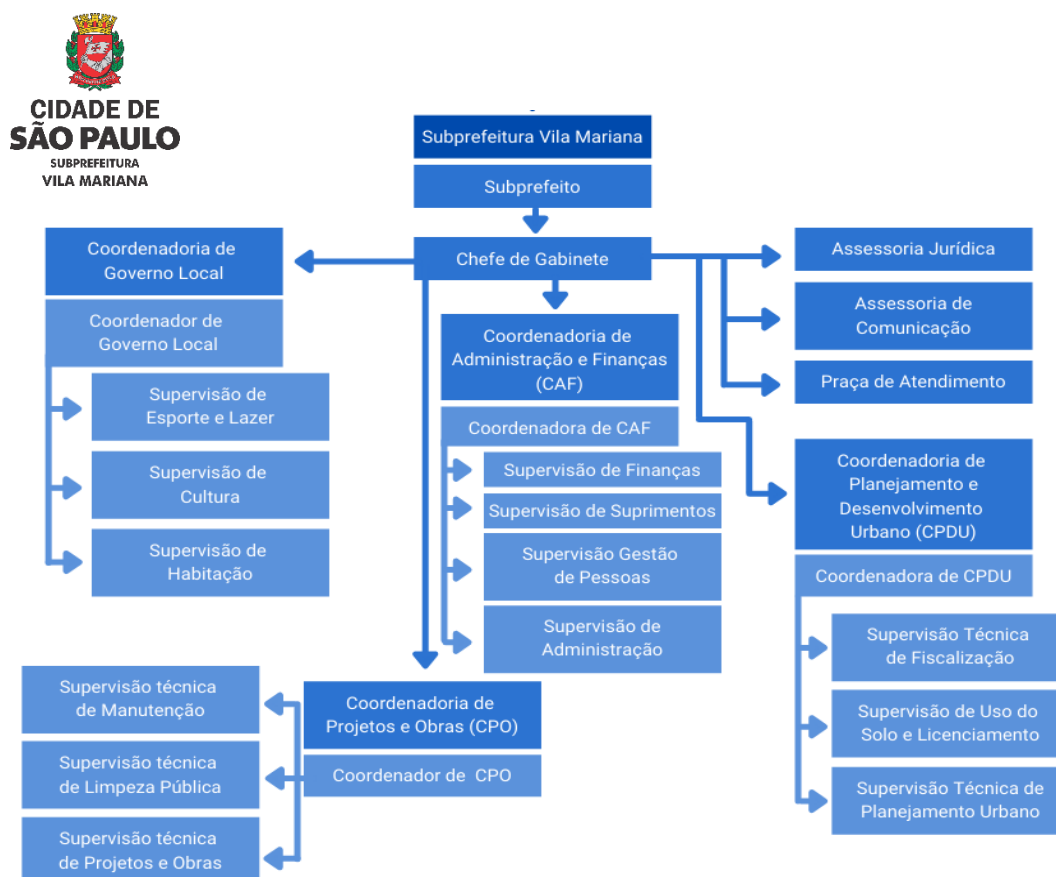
CIDADE DE
SÃO PAULO
SUBPREFEITURA
VILA MARIANA

Subprefeitura Vila Mariana

Subprefeito

Chefe de Gabinete

Coordenadoria de Governo Local

Coordenador de Governo Local

Supervisão de Esporte e Lazer

Supervisão de Cultura

Supervisão de Habitação

Coordenadoria de Administração e Finanças (CAF)

Coordenadora de CAF

Supervisão de Finanças

Supervisão de Suprimentos

Supervisão Gestão de Pessoas

Supervisão de Administração

Assessoria Jurídica

Assessoria de Comunicação

Praça de Atendimento

Coordenadoria de Planejamento e Desenvolvimento Urbano (CPDU)

Coordenadora de CPDU

Supervisão Técnica de Fiscalização

Supervisão de Uso do Solo e Licenciamento

Supervisão Técnica de Planejamento Urbano

Coordenadoria de Projetos e Obras (CPO)

Coordenador de CPO

Supervisão técnica de Manutenção

Supervisão técnica de Limpeza Pública

Supervisão técnica de Projetos e Obras